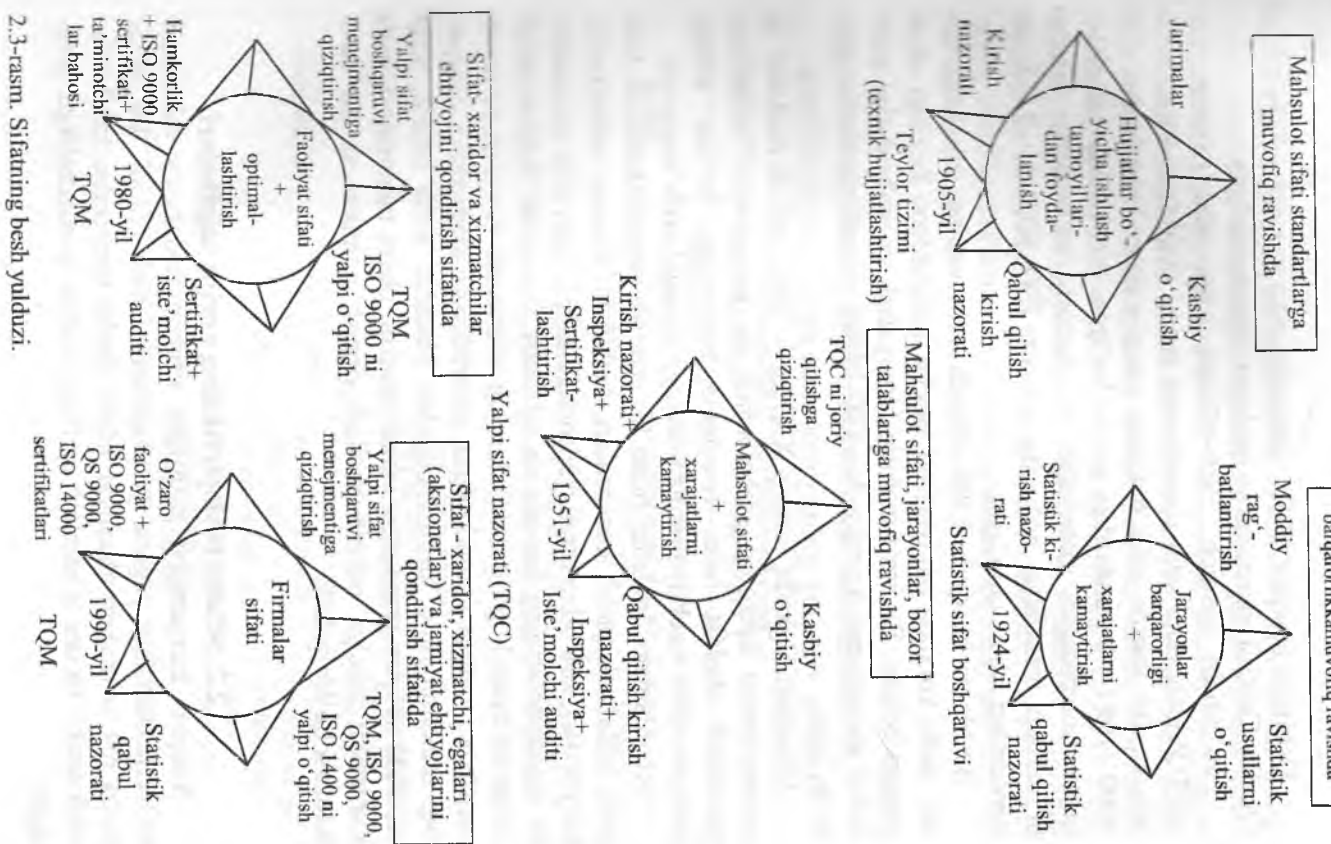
Mahsulot sifati standartlarga muvofiq ravishda

Jarimalar

Hujjatlar bo'yicha ishlash tamoyillaridan foydalanish

Kasbiy o'qitish

Kirish nazorati

1905-yil

Qabul qilish kirish nazorati

Teylor tizimi (texnik hujjatlashtirish)

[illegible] barqarorlikka muvofiq ravishda

Moddiy rag'batlantirish

Statistik usullarni o'qitish

Jarayonlar barqarorligi + xarajatlarni kamaytirish

Statistik kirish nazorati

1924-yil

Statistik qabul qilish nazorati

Statistik sifat boshqaruvi

Mahsulot sifati, jarayonlar, bozor talablariga muvofiq ravishda

TQC ni joriy qilishga qiziqtirish

Kasbiy o'qitish

Mahsulot sifati + xarajatlarni kamaytirish

Kirish nazorati+ Inspeksiya+ Sertifikatlashtirish

1951-yil

Qabul qilish kirish nazorati+ Inspeksiya+ Iste'molchi auditi

Yalpi sifat nazorati (TQC)

Sifat- xaridor va xizmatchilar ehtiyojini qondirish sifatida

Yalpi sifat boshqaruvi menejmentiga qiziqtirish

TQM ISO 9000 ni yalpi o'qitish

Faoliyat sifati + optimallashtirish

Hamkorlik + ISO 9000 sertifikati+ ta'minotchilar bahosi

1980-yil

Sertifikat+ iste'molchi auditi

TQM

Sifat - xaridor, xizmatchi, egalari (aksionerlar) va jamiyat ehtiyojlarini qondirish sifatida

Yalpi sifat boshqaruvi menejmentiga qiziqtirish

TQM, ISO 9000, QS 9000, ISO 1400 ni yalpi o'qitish

Firmalar sifati

O'zaro faoliyat + ISO 9000, QS 9000, ISO 14000 sertifikatlari

1990-yil

Statistik qabul nazorati

TQM

2.3-rasm. Sifatning besh yulduzi.